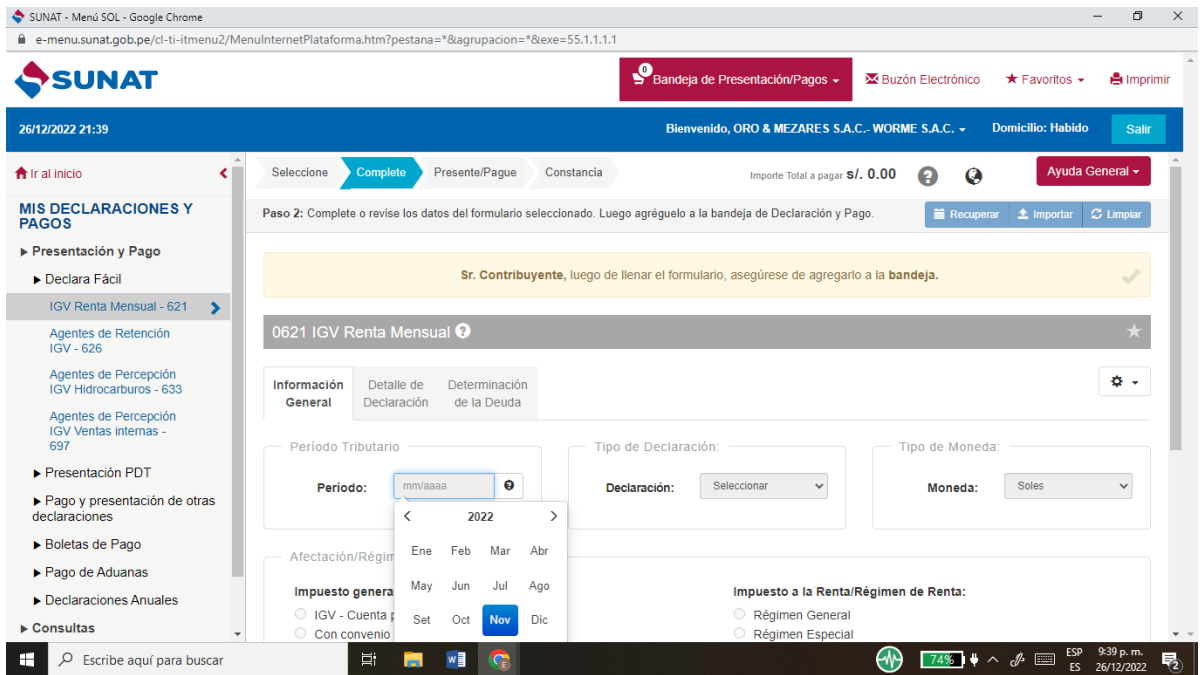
SUNAT - Menú SOL - Google Chrome

e-menu.sunat.gob.pe/cl-ti-itmenu2/MenuInternetPlataforma.htm?pestana=*&agrupacion=*&exe=55.1.1.1.1

SUNAT

0 Bandeja de Presentación/Pagos

Buzón Electrónico

Favoritos

Imprimir

26/12/2022 21:39

Bienvenido, ORO & MEZARES S.A.C.- WORME S.A.C.

Domicilio: Habido

Salir

Ir al inicio

MIS DECLARACIONES Y PAGOS

Presentación y Pago

Declara Fácil

IGV Renta Mensual - 621

Agentes de Retención IGV - 626

Agentes de Percepción IGV Hidrocarburos - 633

Agentes de Percepción IGV Ventas internas - 697

Presentación PDT

Pago y presentación de otras declaraciones

Boletas de Pago

Pago de Aduanas

Declaraciones Anuales

Consultas

Seleccione

Complete

Presente/Pague

Constancia

Importe Total a pagar S/. 0.00

Ayuda General

Paso 2: Complete o revise los datos del formulario seleccionado. Luego agréguelo a la bandeja de Declaración y Pago.

Recuperar

Importar

Limpiar

Sr. Contribuyente, luego de llenar el formulario, asegúrese de agregarlo a la bandeja.

0621 IGV Renta Mensual

Información General

Detalle de Declaración

Determinación de la Deuda

Período Tributario

Período:

mm/aaaa

2022

Ene Feb Mar Abr

May Jun Jul Ago

Set Oct Nov Dic

Tipo de Declaración:

Declaración:

Seleccionar

Tipo de Moneda:

Moneda:

Soles

Afectación/Régim

Impuesto genera

IGV - Cuenta p

Con convenio

Impuesto a la Renta/Régimen de Renta:

Régimen General

Régimen Especial

Escribe aquí para buscar

74%

ESP ES

9:39 p. m. 26/12/2022

2